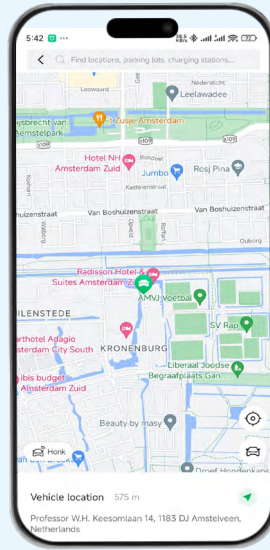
5:42

Find locations, parking lots, charging stations...

Niederstricht

Leeuwarden

Leelawadee

esprecht van Amstelpark

Zuid Amsterdam

Hotel NH Amsterdam Zuid

Jumbo

Rosj Pina

Van Boshuizenstraat

Van Boshuizenstraat

Van Boshuizenstraat

Radisson Hotel & Suites Amsterdam

AMVJ Voetbal

ILENSTEDE

KRONENBURG

SV Rap

arthotel Adagio Amsterdam City South

Liberaal Joodse Begraafplaats Gan

ibis budget Amsterdam Zuid

Beauty by masy

Honk

Vehicle location 575 m

Professor W.H. Keesomlaan 14, 1183 DJ Amstelveen, Netherlands